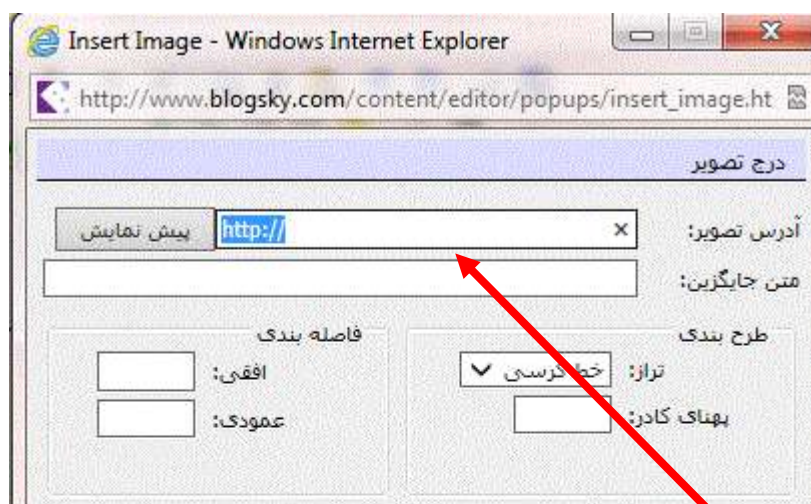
Insert Image - Windows Internet Explorer

http://www.blogsky.com/content/editor/popups/insert_image.ht

درج تصویر

آدرس تصویر: http:// × پیش نمایش

متن جایگزین:

طرح بندی

تراز: خط کرسی

پهنای کادر:

فاصله بندی

افقی:

عمودی: